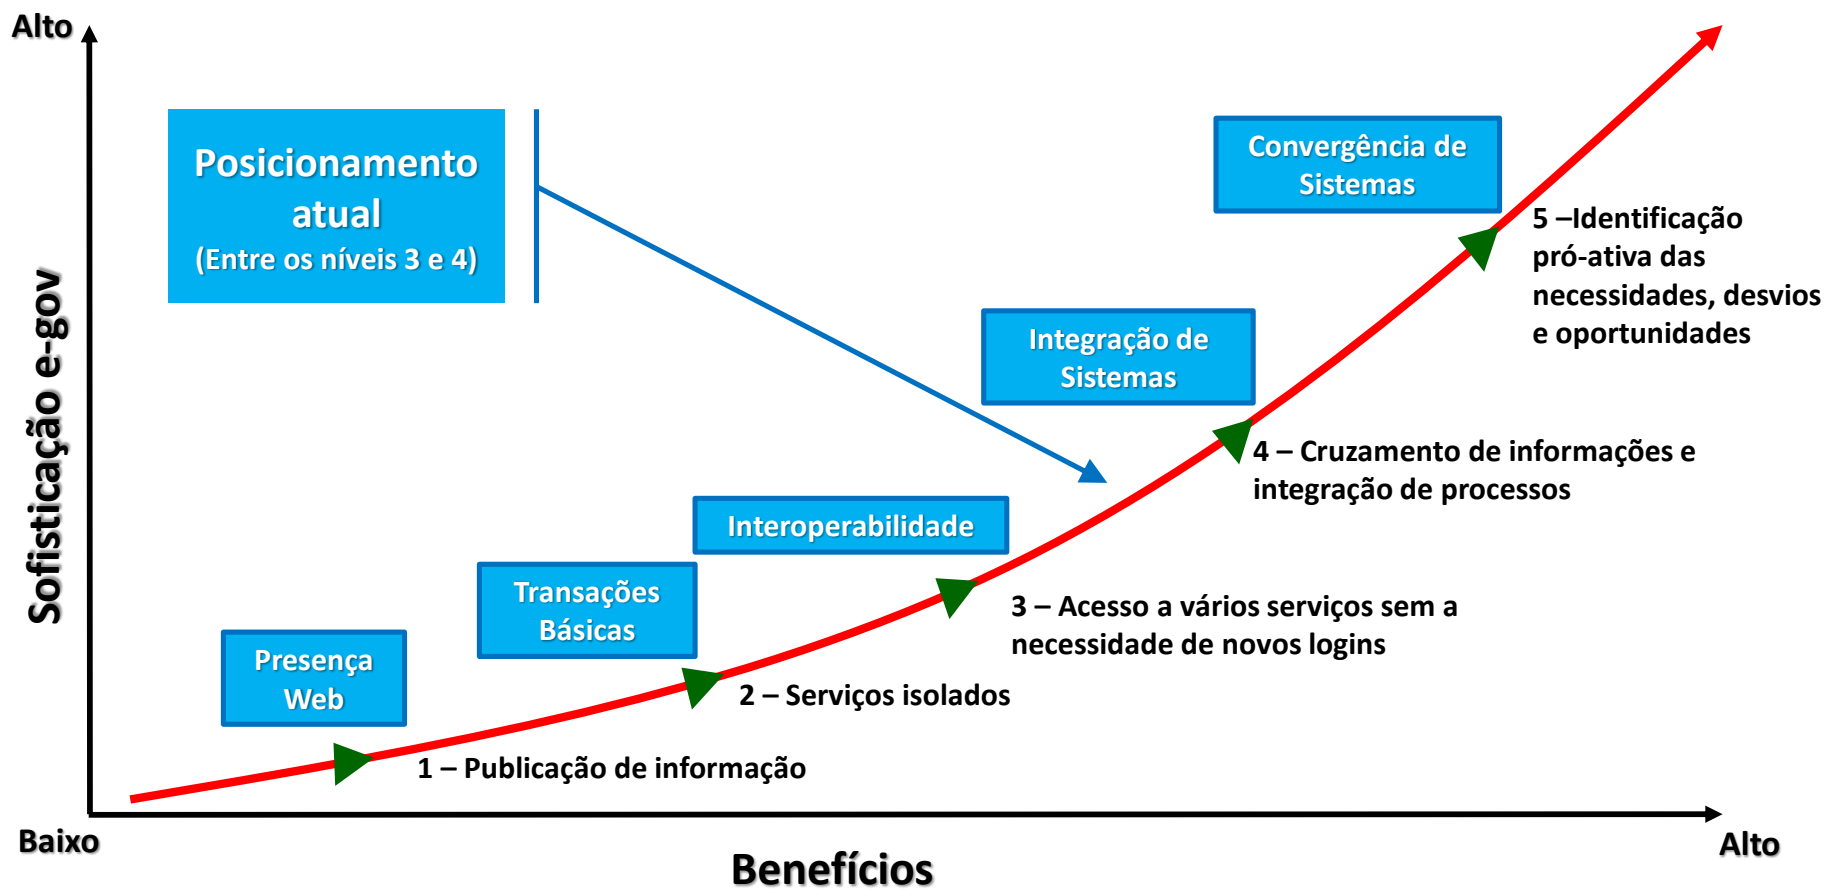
Alto

Sofisticação e-gov

Posicionamento atual
(Entre os níveis 3 e 4)

Convergência de Sistemas

5 –Identificação pró-ativa das necessidades, desvios e oportunidades

Integração de Sistemas

4 – Cruzamento de informações e integração de processos

Interoperabilidade

Transações Básicas

3 – Acesso a vários serviços sem a necessidade de novos logins

Presença Web

2 – Serviços isolados

1 – Publicação de informação

Baixo

Benefícios

Alto